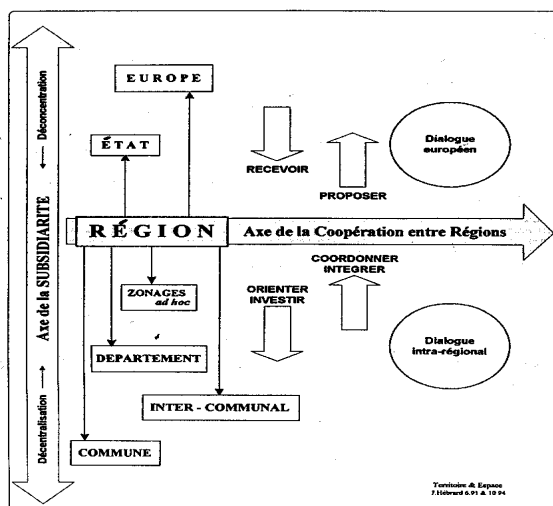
Déconcentration ⟵

Axe de la SUBSIDIARITE

Décentralisation ⟶

EUROPE

ÉTAT

RECEVOIR

PROPOSER

Dialogue européen

RÉGION

Axe de la Coopération entre Régions

COORDONNER INTEGRER

ORIENTER INVESTIR

ZONAGES ad hoc

DEPARTEMENT

Dialogue intra-régional

INTER - COMMUNAL

COMMUNE

Territoire & Espace
J.Hébrard 6.91 & 10 94